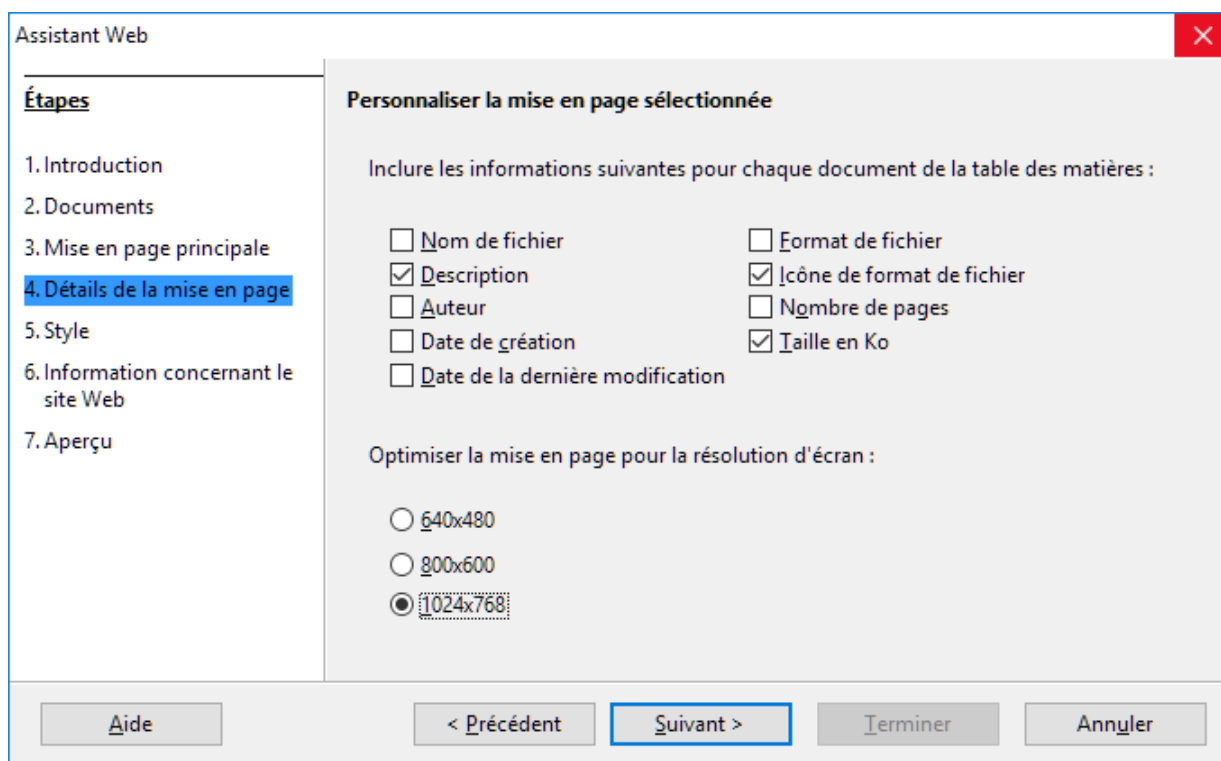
Assistant Web

Étapes

1. Introduction
2. Documents
3. Mise en page principale
4. Détails de la mise en page
5. Style
6. Information concernant le site Web
7. Aperçu

Personnaliser la mise en page sélectionnée

Inclure les informations suivantes pour chaque document de la table des matières :

☐ Nom de fichier
☑ Description
☐ Auteur
☐ Date de création
☐ Date de la dernière modification
☐ Format de fichier
☑ Icône de format de fichier
☐ Nombre de pages
☑ Taille en Ko

Optimiser la mise en page pour la résolution d'écran :

○ 640x480
○ 800x600
◉ 1024x768

Aide
< Précédent
Suivant >
Terminer
Annuler